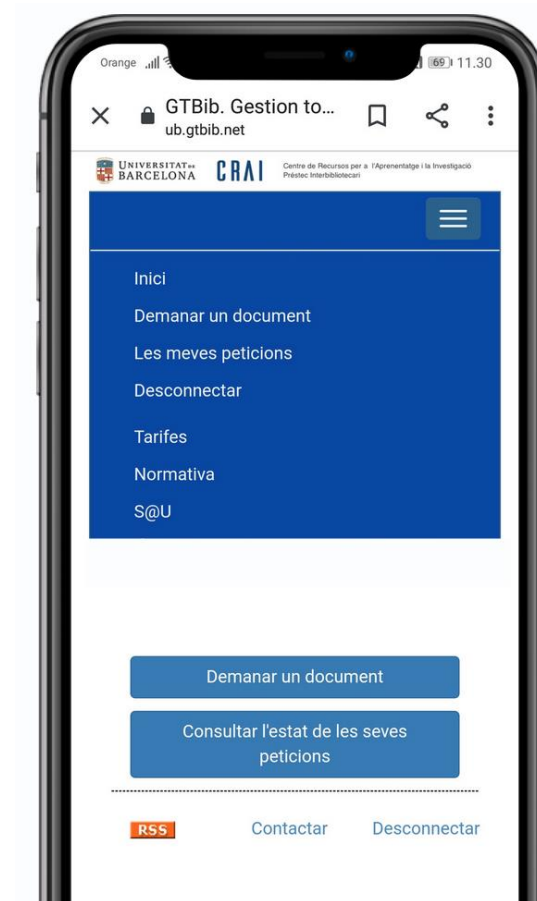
Orange 69 11.30

GTBib. Gestion to...
ub.gtbib.net

UNIVERSITAT DE BARCELONA CRAI Centre de Recursos per a l'Aprenentatge i la Investigació Préstec Interbibliotecari

Inici
Demanar un document
Les meves peticions
Desconnectar
Tarifes
Normativa
S@U

Demanar un document

Consultar l'estat de les seves peticions

RSS Contactar Desconnectar